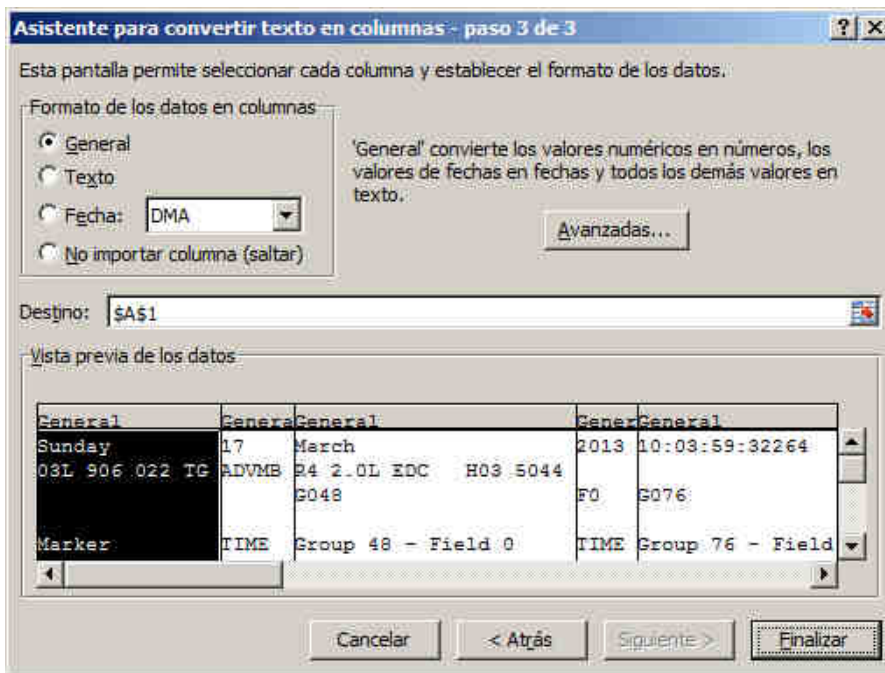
Asistente para convertir texto en columnas - paso 3 de 3

? X

Esta pantalla permite seleccionar cada columna y establecer el formato de los datos.

Formato de los datos en columnas

General

Texto

Fecha: DMA

No importar columna (saltar)

'General' convierte los valores numéricos en números, los valores de fechas en fechas y todos los demás valores en texto.

Avanzadas...

Destino: $A$1

Vista previa de los datos

| General | Genera | General | Gener | General |
|---|---|---|---|---|
| Sunday | 17 | March | 2013 | 10:03:59:32264 |
| 03L 906 022 TG | ADVMB | R4 2.0L EDC H03 5044 | | |
| | | G048 | F0 | G076 |
| | | | | |
| Marker | TIME | Group 48 - Field 0 | TIME | Group 76 - Field |

Cancelar

< Atrás

Siguiente >

Finalizar